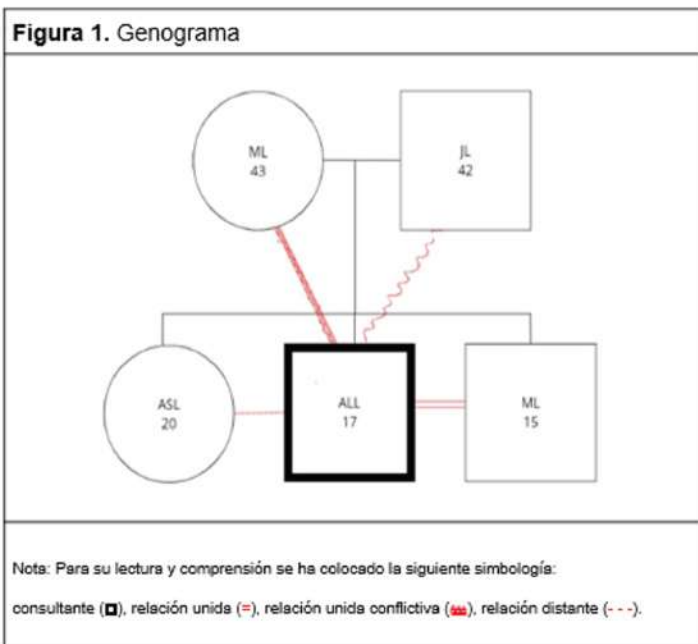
**Figura 1.** Genograma

ML
43

JL
42

ASL
20

ALL
17

ML
15

Nota: Para su lectura y comprensión se ha colocado la siguiente simbología:

consultante (▣), relación unida (=), relación unida conflictiva (≡), relación distante (- - -).